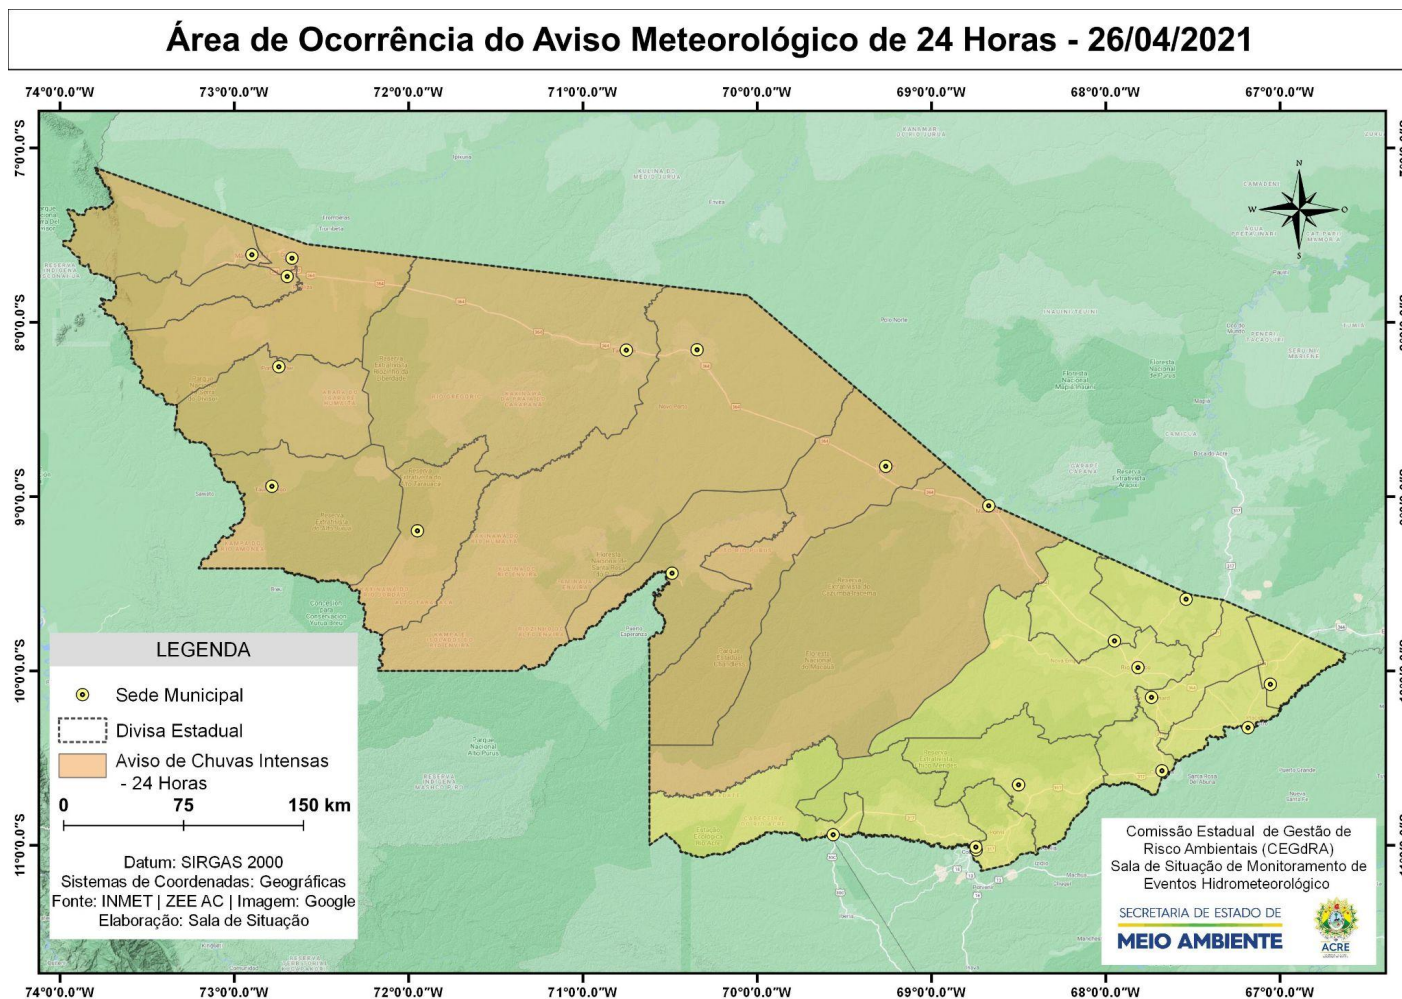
Área de Ocorrência do Aviso Meteorológico de 24 Horas - 26/04/2021

74°0'0.0"W 73°0'0.0"W 72°0'0.0"W 71°0'0.0"W 70°0'0.0"W 69°0'0.0"W 68°0'0.0"W 67°0'0.0"W

7°0'0.0"S 8°0'0.0"S 9°0'0.0"S 10°0'0.0"S 11°0'0.0"S

N
W
O
S

LEGENDA

Sede Municipal

Divisa Estadual

Aviso de Chuvas Intensas - 24 Horas

0 75 150 km

Datum: SIRGAS 2000
Sistemas de Coordenadas: Geográficas
Fonte: INMET | ZEE AC | Imagem: Google
Elaboração: Sala de Situação

Comissão Estadual de Gestão de Risco Ambientais (CEGdRA)
Sala de Situação de Monitoramento de Eventos Hidrometeorológico

SECRETARIA DE ESTADO DE
MEIO AMBIENTE

ACRE

74°0'0.0"W 73°0'0.0"W 72°0'0.0"W 71°0'0.0"W 70°0'0.0"W 69°0'0.0"W 68°0'0.0"W 67°0'0.0"W